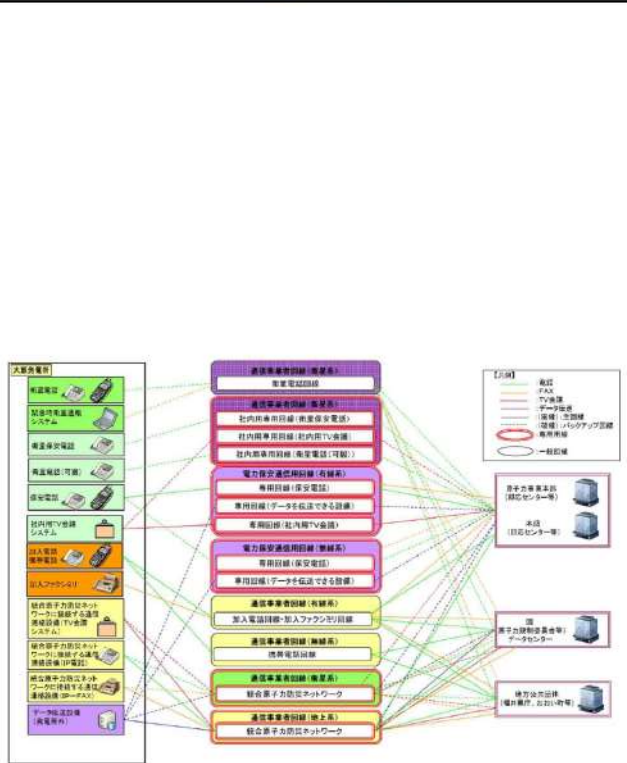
大飯発電所

衛星電話

緊急時衛星通報システム

衛星保安電話

衛星電話(可搬)

保安電話

社内用TV会議システム

加入電話携帯電話

加入ファクシミリ

統合原子力防災ネットワークに接続する通信連絡設備(TV会議システム)

統合原子力防災ネットワークに接続する通信連絡設備(IP電話)

統合原子力防災ネットワークに接続する通信連絡設備(IP-FAX)

データ伝送設備(発電所内)

通信事業者回線(衛星系)
衛星電話回線

通信事業者回線(衛星系)
社内用専用回線(衛星保安電話)
社内用専用回線(社内用TV会議)
社内用専用回線(衛星電話(可搬))

電力保安通信用回線(有線系)
専用回線(保安電話)
専用回線(データを伝送できる設備)
専用回線(社内用TV会議)

電力保安通信用回線(無線系)
専用回線(保安電話)
専用回線(データを伝送できる設備)

通信事業者回線(有線系)
加入電話回線・加入ファクシミリ回線

通信事業者回線(無線系)
携帯電話回線

通信事業者回線(衛星系)
統合原子力防災ネットワーク

通信事業者回線(地上系)
統合原子力防災ネットワーク

【凡例】
電話
FAX
TV会議
データ伝送
(実線):主回線
(破線):バックアップ回線
専用回線
一般回線

原子力事業本部(緊急センター等)

本店(緊急センター等)

国(原子力規制委員会等)データセンター

地方公共団体(福井県庁、おおい町等)